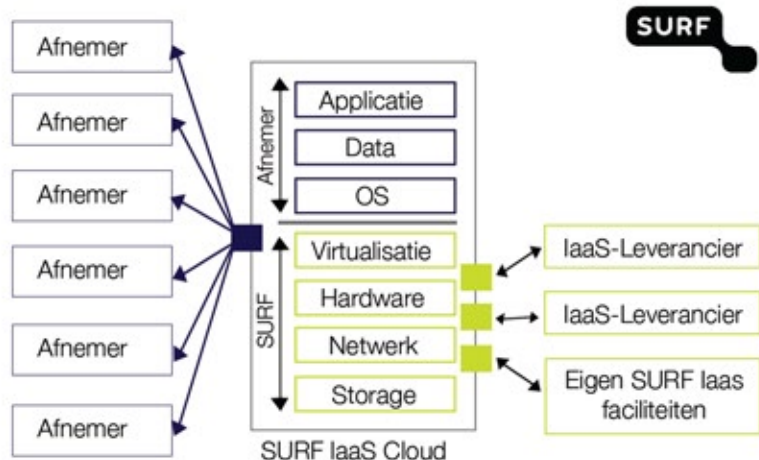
SURF

Afnemer

Afnemer

Afnemer

Afnemer

Afnemer

Afnemer

Afnemer

Applicatie

Data

OS

SURF

Virtualisatie

Hardware

Netwerk

Storage

SURF IaaS Cloud

IaaS-Leverancier

IaaS-Leverancier

Eigen SURF Iaas faciliteiten